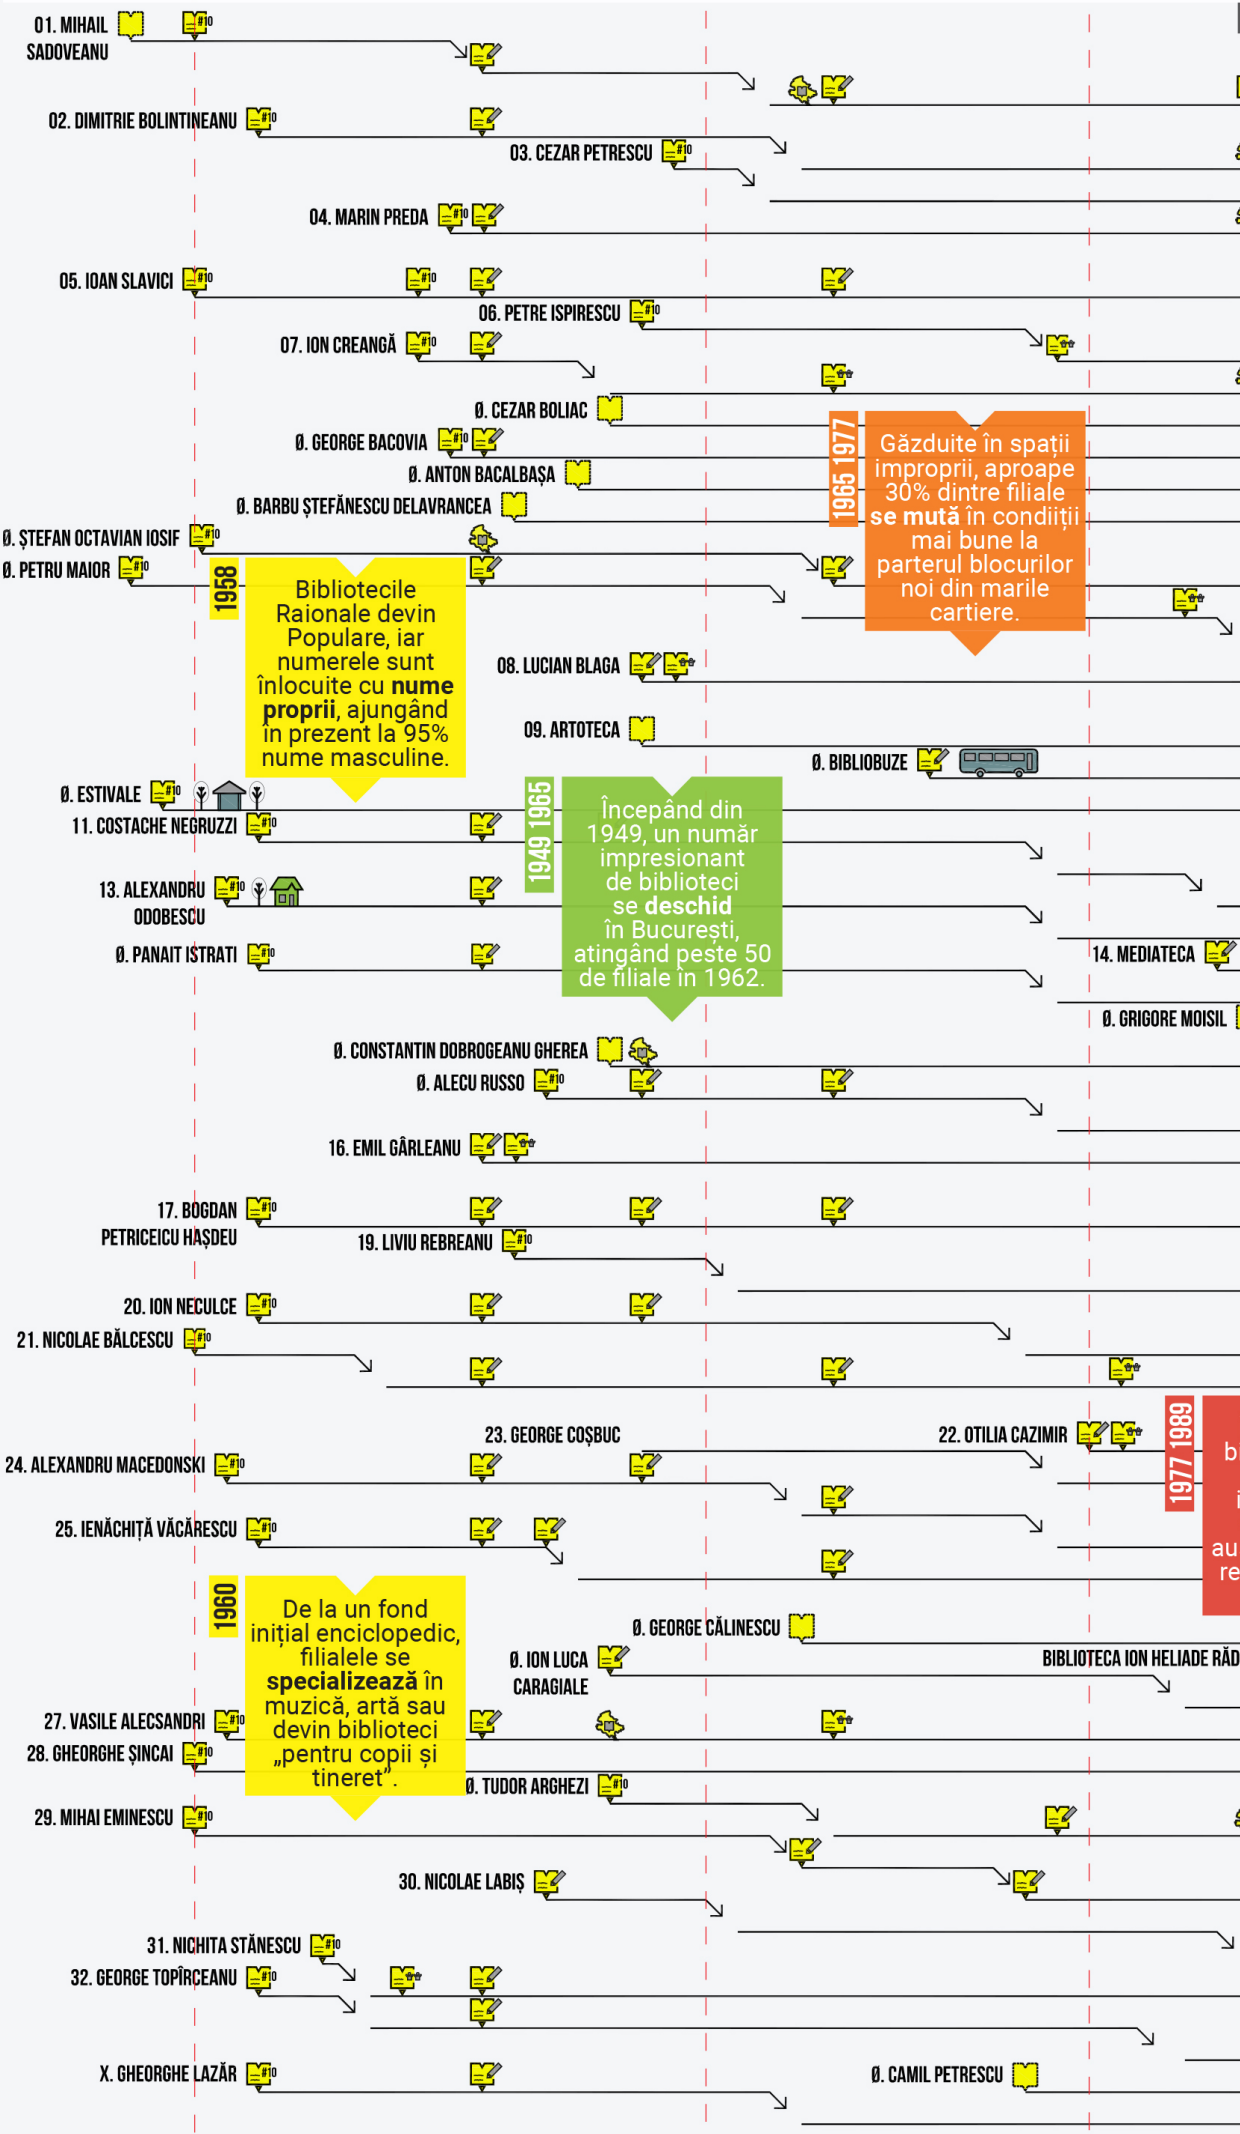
01. MIHAIL SADOVEANU

02. DIMITRIE BOLINTINEANU

03. CEZAR PETRESCU

04. MARIN PREDA

05. IOAN SLAVICI

06. PETRE ISPIRESCU

07. ION CREANGĂ

Ø. CEZAR BOLIAC

Ø. GEORGE BACOVIA

Ø. ANTON BACALBAŞA

Ø. BARBU ŞTEFĂNESCU DELAVRANCEA

Ø. ŞTEFAN OCTAVIAN IOSIF

Ø. PETRU MAIOR

1965 1977

Găzduite în spații improprii, aproape 30% dintre filiale **se mută** în condiții mai bune la parterul blocurilor noi din marile cartiere.

1958

Bibliotecile Raionale devin Populare, iar numerele sunt înlocuite cu **nume proprii**, ajungând în prezent la 95% nume masculine.

08. LUCIAN BLAGA

09. ARTOTECA

Ø. BIBLIOBUZE

Ø. ESTIVALE

11. COSTACHE NEGRUZZI

1949 1965

Începând din 1949, un număr impresionant de biblioteci se **deschid** în București, atingând peste 50 de filiale în 1962.

13. ALEXANDRU ODOBESCU

Ø. PANAIT ISTRATI

14. MEDIATECA

Ø. GRIGORE MOISIL

Ø. CONSTANTIN DOBROGEANU GHEREA

Ø. ALECU RUSSO

16. EMIL GÂRLEANU

17. BOGDAN PETRICEICU HAŞDEU

19. LIVIU REBREANU

20. ION NECULCE

21. NICOLAE BĂLCESCU

23. GEORGE COŞBUC

22. OTILIA CAZIMIR

1977 1989

b
i
au
re

24. ALEXANDRU MACEDONSKI

25. IENĂCHIȚĂ VĂCĂRESCU

1960

De la un fond inițial enciclopedic, filialele se **specializează** în muzică, artă sau devin biblioteci „pentru copii și tineret".

Ø. GEORGE CĂLINESCU

Ø. ION LUCA CARAGIALE

BIBLIOTECA ION HELIADE RĂD

27. VASILE ALECSANDRI

28. GHEORGHE ŞINCAI

Ø. TUDOR ARGHEZI

29. MIHAI EMINESCU

30. NICOLAE LABIŞ

31. NICHITA STĂNESCU

32. GEORGE TOPÎRCEANU

X. GHEORGHE LAZĂR

Ø. CAMIL PETRESCU